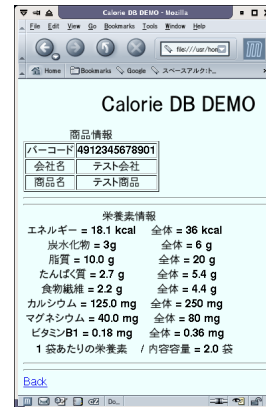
Calorie DB DEMO - Mozilla

File Edit View Go Bookmarks Tools Window Help

file:///usr/hon

Home Bookmarks Google スペースアルク:t...

Calorie DB DEMO

商品情報

| バーコード | 4912345678901 |
|---|---|
| 会社名 | テスト会社 |
| 商品名 | テスト商品 |

栄養素情報
エネルギー = 18.1 kcal 全体 = 36 kcal
炭水化物 = 3g 全体 = 6 g
脂質 = 10.0 g 全体 = 20 g
たんぱく質 = 2.7 g 全体 = 5.4 g
食物繊維 = 2.2 g 全体 = 4.4 g
カルシウム = 125.0 mg 全体 = 250 mg
マグネシウム = 40.0 mg 全体 = 80 mg
ビタミンB1 = 0.18 mg 全体 = 0.36 mg
1 袋あたりの栄養素 / 内容容量 = 2.0 袋

Back

Do...